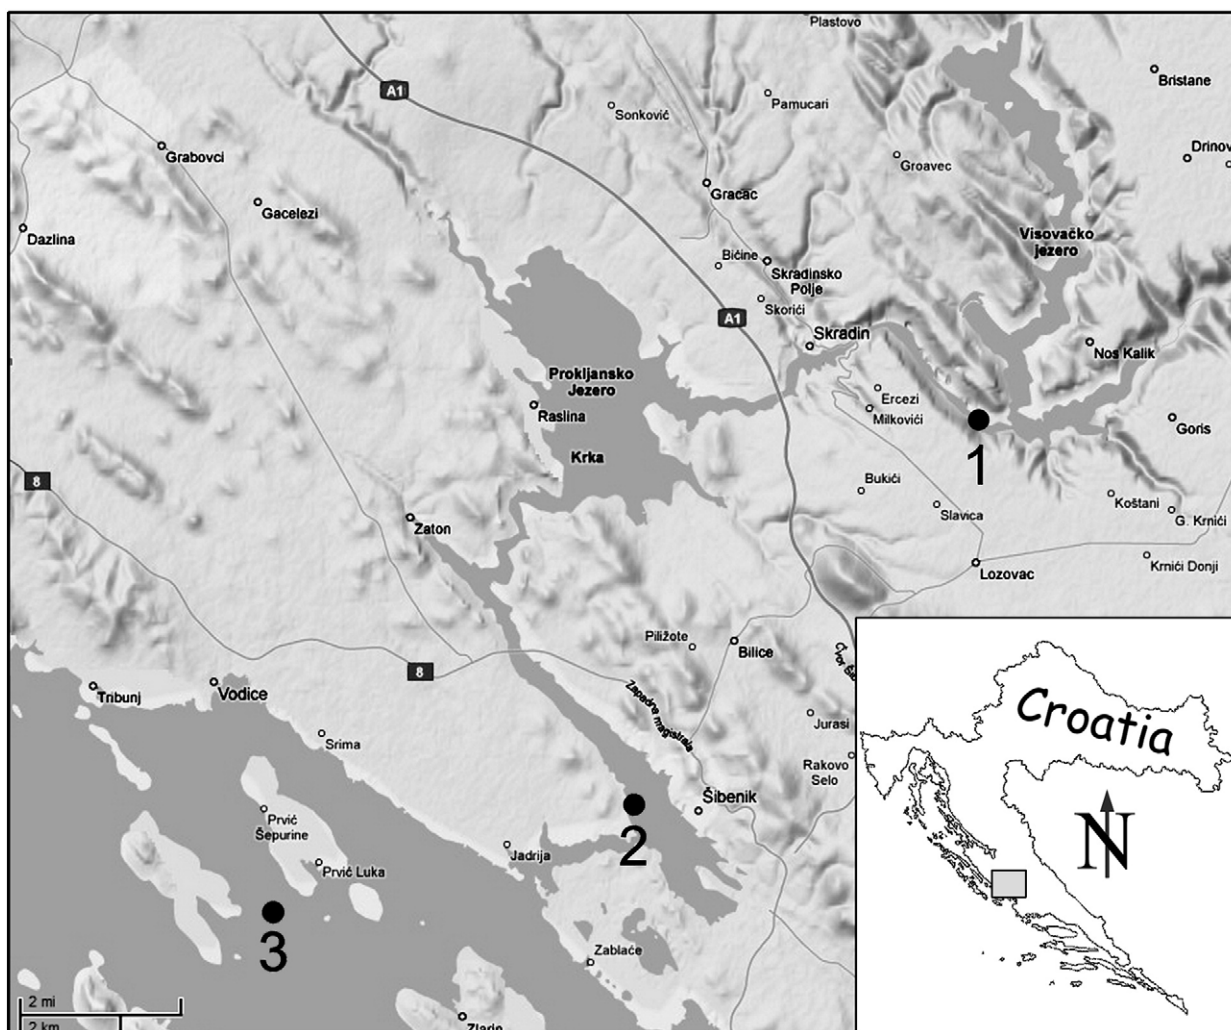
Plastovo
A1
Sonković
Pamucari
Bristane
Grabovci
Groavec
Drinov
Gacelezi
Gracac
Dazlina
Visovačko Jezero
Bičine
Skradinsko Polje
Skorići
A1
Skradin
Nos Kalik
Prokljansko Jezero
Raslina
Ercezi
Milkovići
1
Goris
Krka
8
Bukići
Slavica
Koštani
G. Krnići
Zaton
Lozovac
Krnići Donji
Piližote
Bilice
8
Tribunj
Vodice
Zapadna magistrala
Jurasi
Srima
Rakovo Selo
Prvić Šepurine
2
Šibenik
Prvić Luka
Jadrija
3
Zablaće
2 mi
2 km
Zlarin
Croatia
N